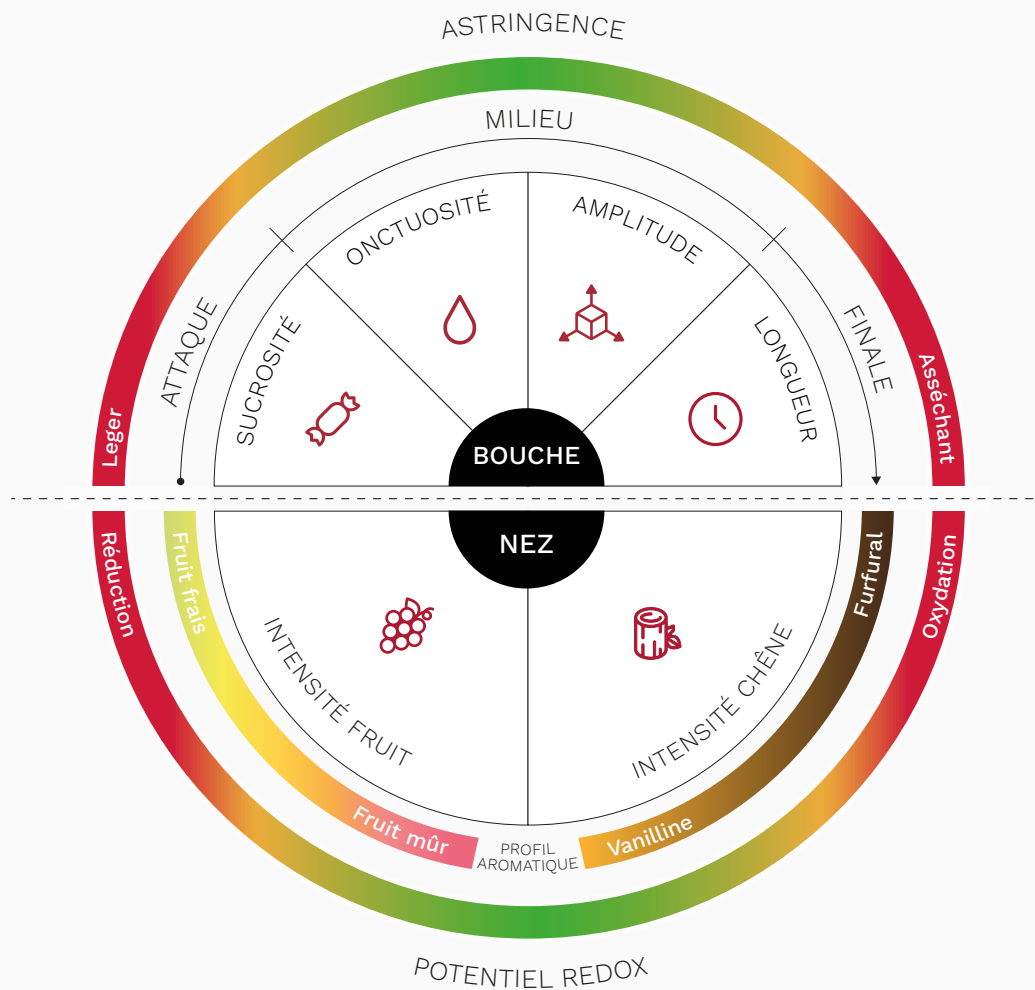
ASTRINGENCE

MILIEU

ATTAQUE

FINALE

ONCTUOSITÉ

AMPLITUDE

SUCROSITÉ

LONGUEUR

Leger

Asséchant

BOUCHE

NEZ

Réduction

Fruit frais

Furfural

Oxydation

INTENSITÉ FRUIT

INTENSITÉ CHÊNE

Fruit mûr

PROFIL AROMATIQUE

Vanilline

POTENTIEL REDOX